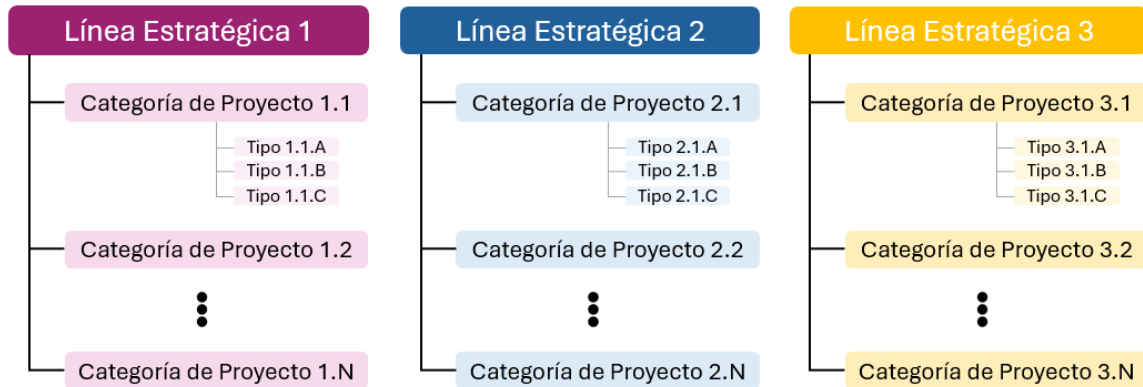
Línea Estratégica 1

Categoría de Proyecto 1.1

Tipo 1.1.A
Tipo 1.1.B
Tipo 1.1.C

Categoría de Proyecto 1.2

Categoría de Proyecto 1.N

Línea Estratégica 2

Categoría de Proyecto 2.1

Tipo 2.1.A
Tipo 2.1.B
Tipo 2.1.C

Categoría de Proyecto 2.2

Categoría de Proyecto 2.N

Línea Estratégica 3

Categoría de Proyecto 3.1

Tipo 3.1.A
Tipo 3.1.B
Tipo 3.1.C

Categoría de Proyecto 3.2

Categoría de Proyecto 3.N